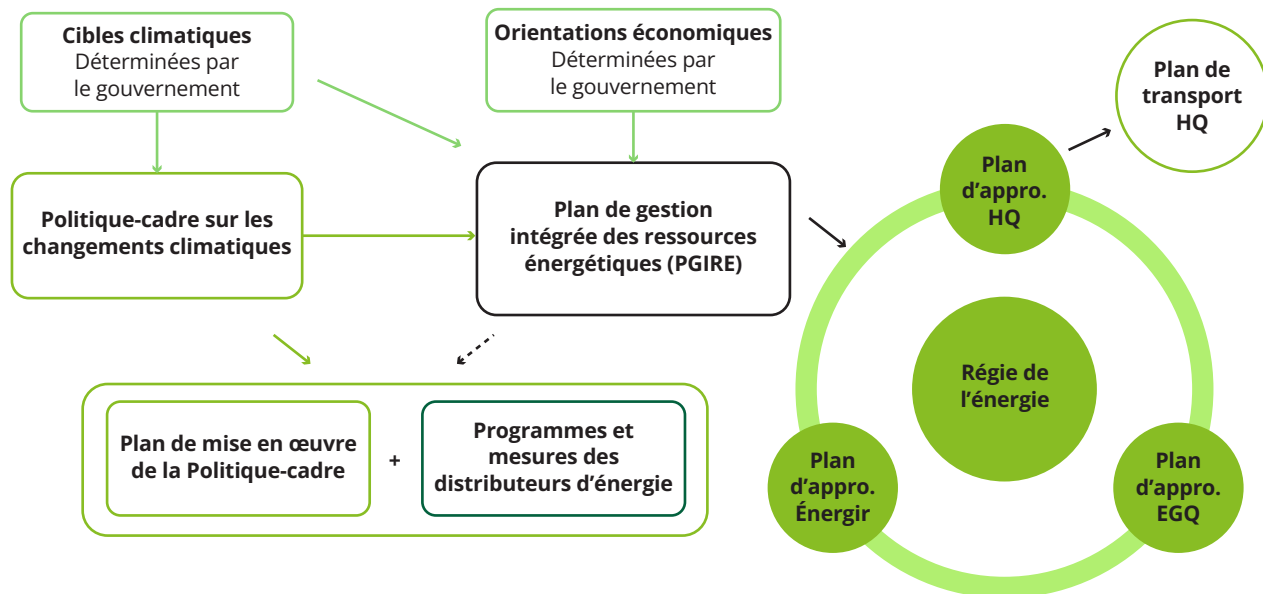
**Cibles climatiques**
Déterminées par le gouvernement

**Orientations économiques**
Déterminées par le gouvernement

**Plan de transport HQ**

**Politique-cadre sur les changements climatiques**

**Plan de gestion intégrée des ressources énergétiques (PGIRE)**

**Plan d'appro. HQ**

**Régie de l'énergie**

**Plan de mise en œuvre de la Politique-cadre**

+

**Programmes et mesures des distributeurs d'énergie**

**Plan d'appro. Énergir**

**Plan d'appro. EGQ**